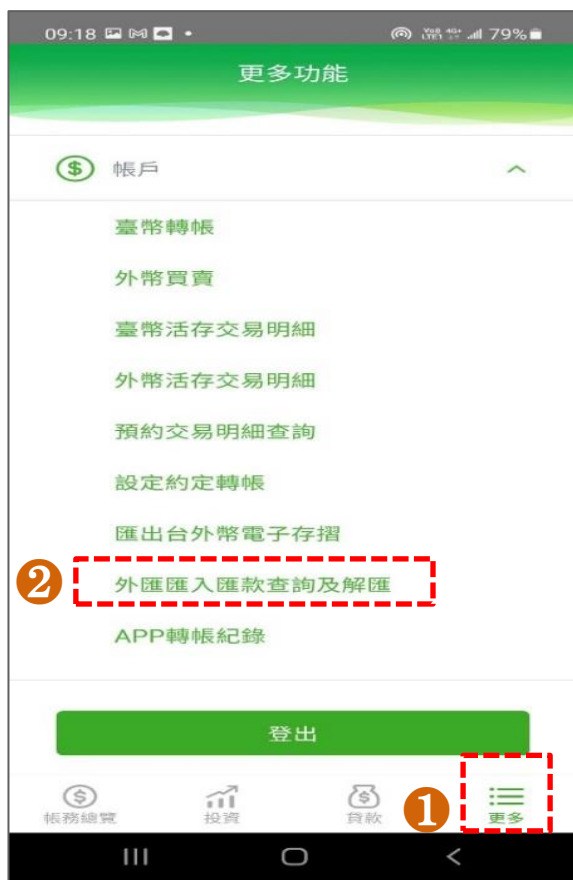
09:18 79%

更多功能

帳戶

臺幣轉帳

外幣買賣

臺幣活存交易明細

外幣活存交易明細

預約交易明細查詢

設定約定轉帳

匯出台外幣電子存摺

❷ 外匯匯入匯款查詢及解匯

APP轉帳紀錄

登出

帳務總覽 投資 貸款 ❶ 更多